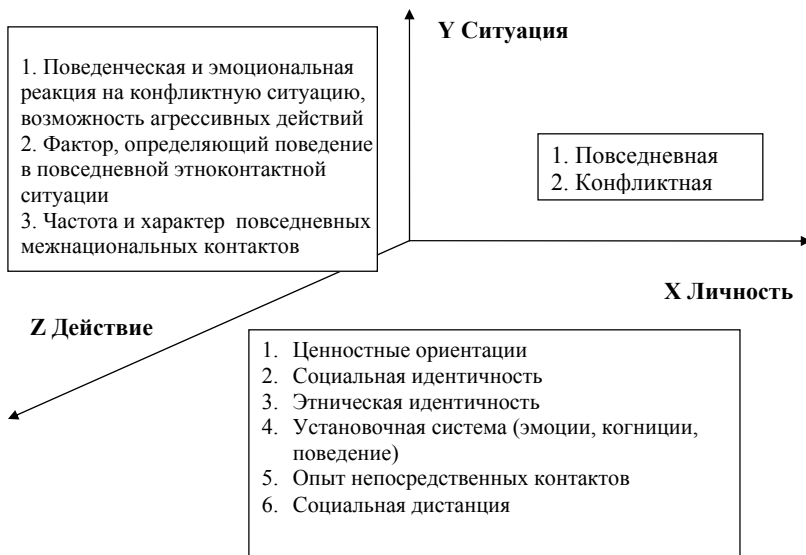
Y Ситуация

1. Поведенческая и эмоциональная реакция на конфликтную ситуацию, возможность агрессивных действий
2. Фактор, определяющий поведение в повседневной этноконтактной ситуации
3. Частота и характер повседневных межнациональных контактов

1. Повседневная
2. Конфликтная

X Личность

Z Действие

1. Ценностные ориентации
2. Социальная идентичность
3. Этническая идентичность
4. Установочная система (эмоции, когниции, поведение)
5. Опыт непосредственных контактов
6. Социальная дистанция